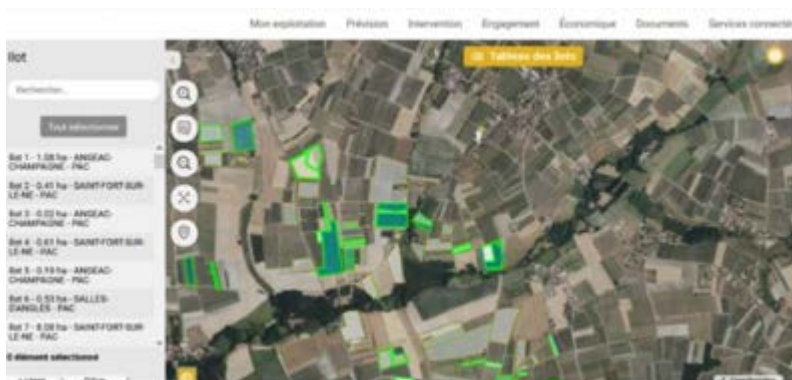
Mon exploitation Prévision Intervention Engagement Économique Documents Services connecté

Ilot

Rechercher...

Tout sélectionner

Ilot 1 - 1.08 ha - ANGEAC-CHAMPAGNE - PAC

Ilot 2 - 0.41 ha - SAINT-FORT-SUR-LE-NE - PAC

Ilot 3 - 0.02 ha - ANGEAC-CHAMPAGNE - PAC

Ilot 4 - 0.61 ha - SAINT-FORT-SUR-LE-NE - PAC

Ilot 5 - 0.19 ha - ANGEAC-CHAMPAGNE - PAC

Ilot 6 - 0.53 ha - SALLES-D'ANGLES - PAC

Ilot 7 - 8.08 ha - SAINT-FORT-SUR-LE-NE - PAC

0 élément sélectionné

Tableau des îlots